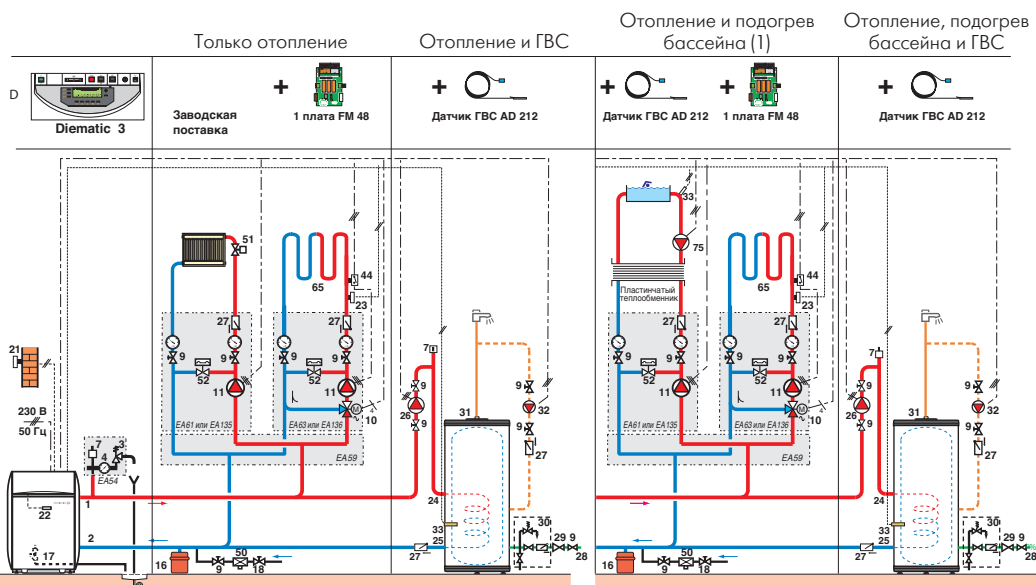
Только отопление

Отопление и ГВС

Отопление и подогрев бассейна (1)

Отопление, подогрев бассейна и ГВС

D

Diematic 3

Заводская поставка

+ 1 плата FM 48

+ Датчик ГВС AD 212

+ Датчик ГВС AD 212 + 1 плата FM 48

+ Датчик ГВС AD 212

51
27
9
52
11
EA61 или EA135
65
44
23
27
9
52
11
10
EA63 или EA136
EA59
7
9
26
9
31
9
32
9
27
24
33
25
27
30
29 9
28
21
230 В
50 Гц
7
4
3
EA54
22
1
2
17
16
9
50
18

33
75
Пластинчатый теплообменник
27
9
52
11
EA61 или EA135
65
44
23
27
9
52
11
10
EA63 или EA136
EA59
7
9
26
9
31
9
32
9
27
24
33
25
27
30
29 9
28
16
9
50
18